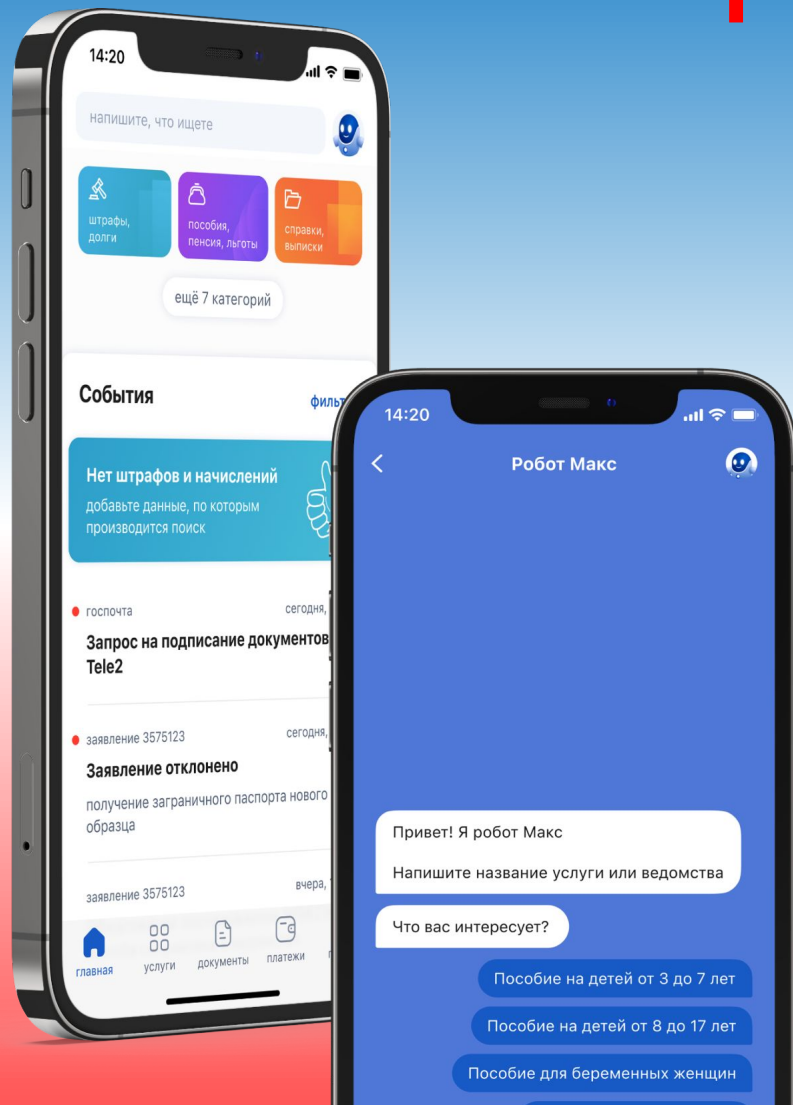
14:20

напишите, что ищете

штрафы, долги

пособия, пенсия, льготы

справки, выписки

ещё 7 категорий

События

филь

Нет штрафов и начислений

добавьте данные, по которым производится поиск

госпочта

сегодня,

Запрос на подписание документов Tele2

заявление 3575123

сегодня,

Заявление отклонено

получение заграничного паспорта нового образца

заявление 3575123

вчера,

главная

услуги

документы

платежи

14:20

Робот Макс

Привет! Я робот Макс

Напишите название услуги или ведомства

Что вас интересует?

Пособие на детей от 3 до 7 лет

Пособие на детей от 8 до 17 лет

Пособие для беременных женщин